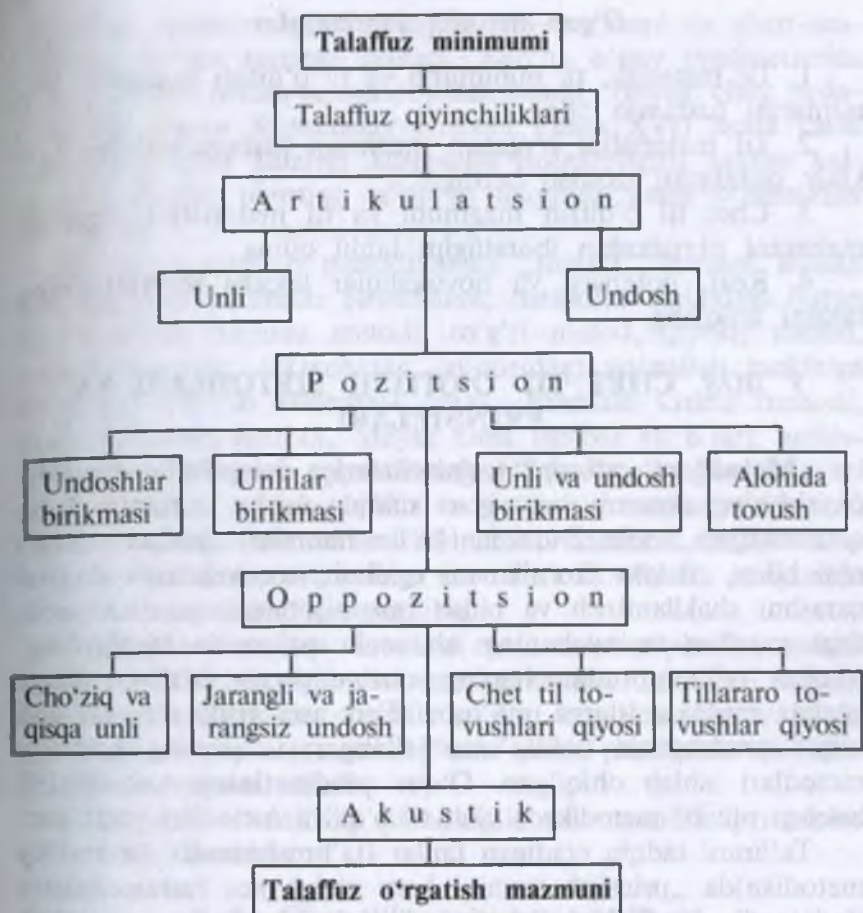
Talaffuz minimumi

Talaffuz qiyinchiliklari

A r t i k u l a t s i o n

Unli

Undosh

P o z i t s i o n

Undoshlar birikmasi

Unlilar birikmasi

Unli va undosh birikmasi

Alohida tovush

O p p o z i t s i o n

Cho'ziq va qisqa unli

Jarangli va jarangsiz undosh

Chet til tovushlari qiyosi

Tillararo tovushlar qiyosi

A k u s t i k

Talaffuz o'rgatish mazmuni